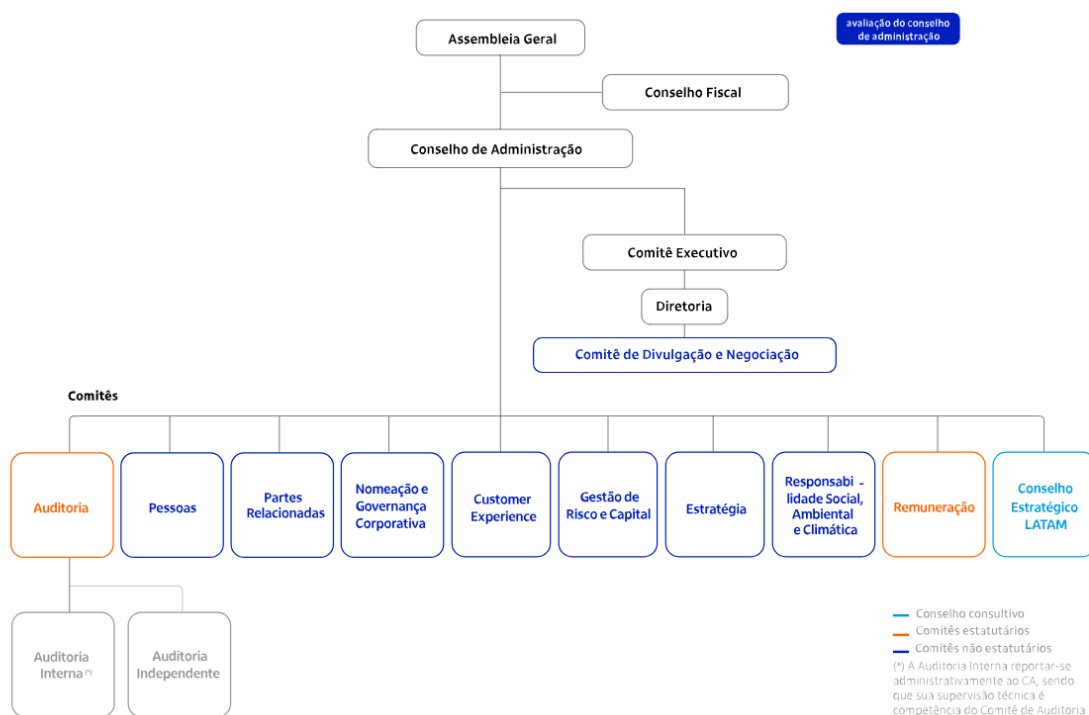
avaliação do conselho de administração

Assembleia Geral

Conselho Fiscal

Conselho de Administração

Comitê Executivo

Diretoria

Comitê de Divulgação e Negociação

Comitês

Auditoria

Pessoas

Partes Relacionadas

Nomeação e Governança Corporativa

Customer Experience

Gestão de Risco e Capital

Estratégia

Responsabi - lidade Social, Ambiental e Climática

Remuneração

Conselho Estratégico LATAM

Auditoria Interna (*)

Auditoria Independente

Conselho consultivo
Comitês estatutários
Comitês não estatutários

(*) A Auditoria Interna reportar-se administrativamente ao CA, sendo que sua supervisão técnica é competência do Comitê de Auditoria